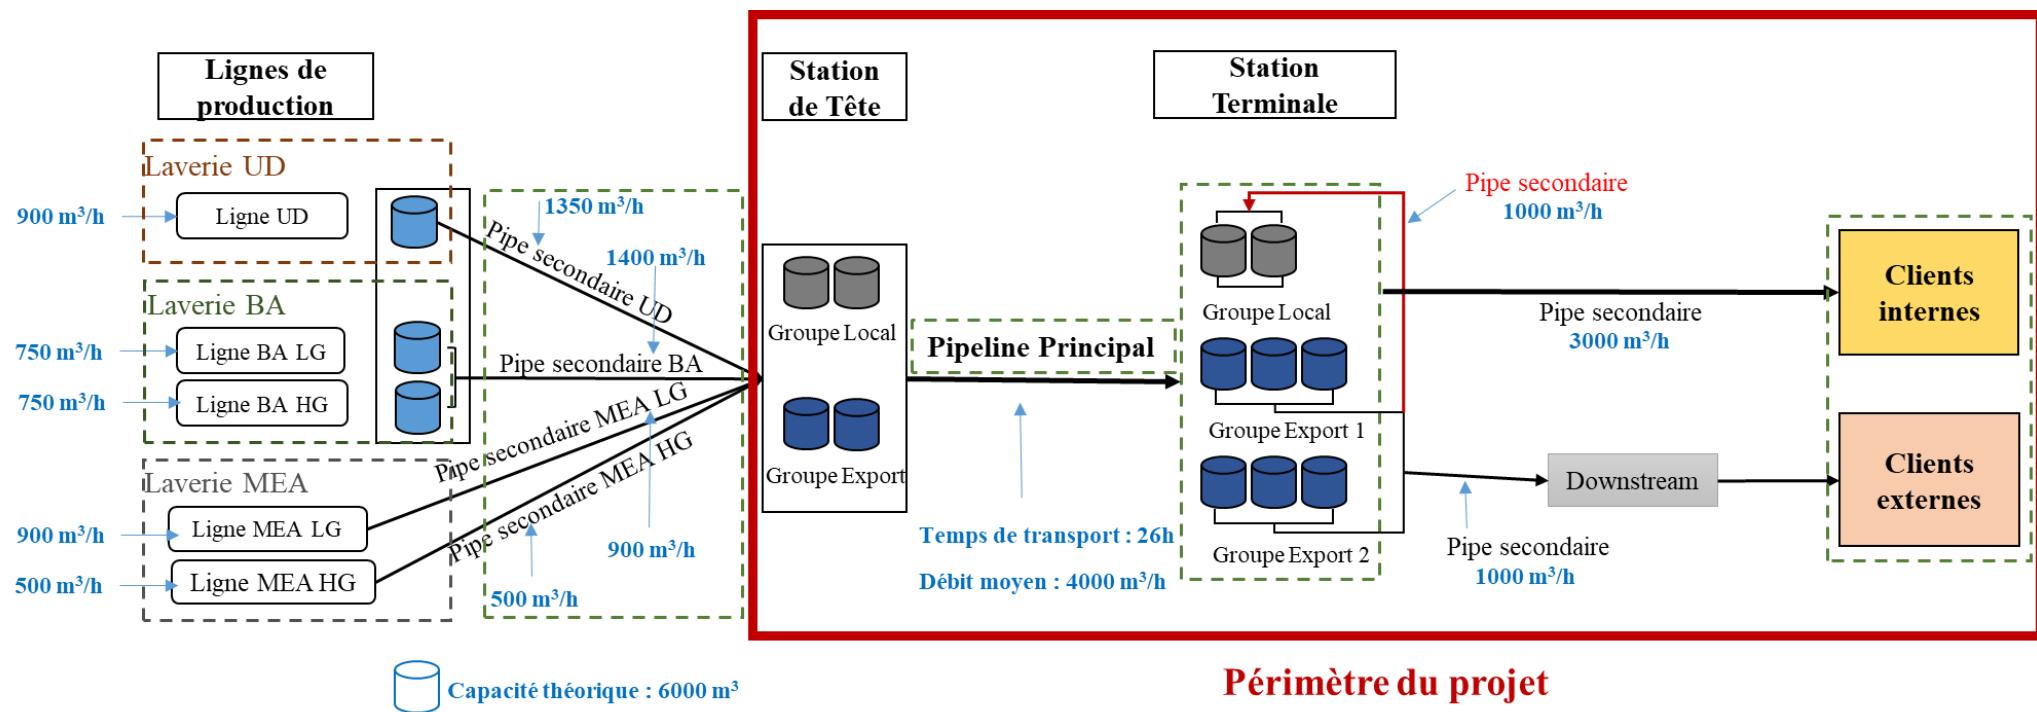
Lignes de production

Laverie UD

900 m³/h

Ligne UD

Laverie BA

750 m³/h

Ligne BA LG

750 m³/h

Ligne BA HG

Laverie MEA

900 m³/h

Ligne MEA LG

500 m³/h

Ligne MEA HG

1350 m³/h

Pipe secondaire UD

1400 m³/h

Pipe secondaire BA

Pipe secondaire MEA LG

Pipe secondaire MEA HG

900 m³/h

500 m³/h

Capacité théorique : 6000 m³

Station de Tête

Groupe Local

Groupe Export

Pipeline Principal

Temps de transport : 26h

Débit moyen : 4000 m³/h

Station Terminale

Groupe Local

Groupe Export 1

Groupe Export 2

Pipe secondaire

1000 m³/h

Pipe secondaire

3000 m³/h

Downstream

Pipe secondaire

1000 m³/h

Clients internes

Clients externes

Périmètre du projet